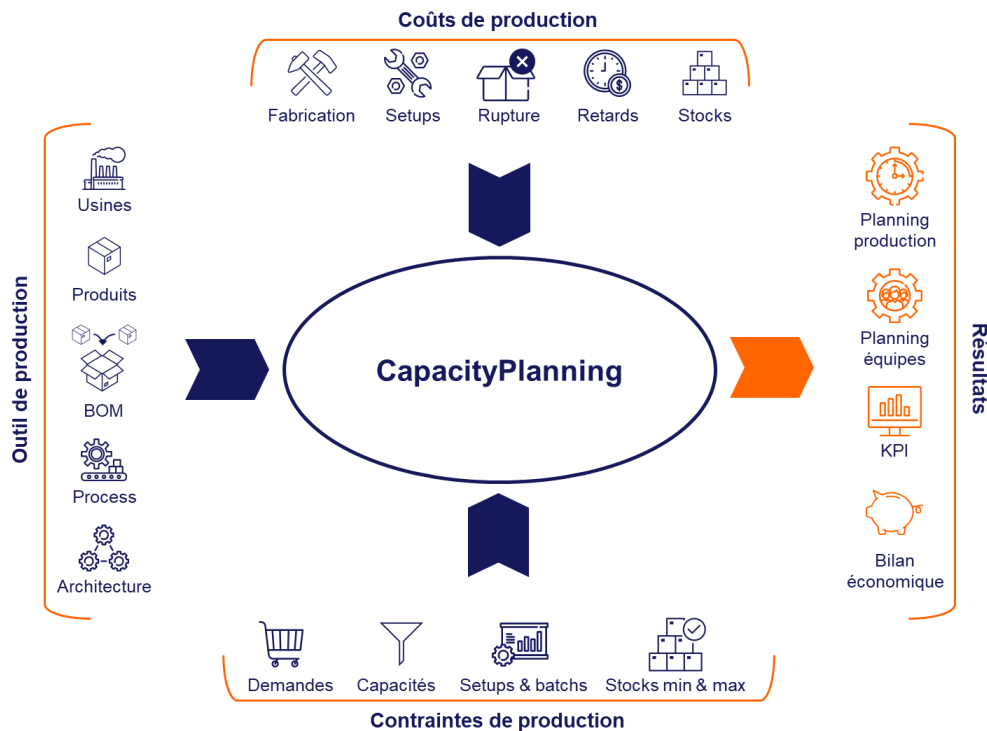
Coûts de production

Fabrication
Setups
Rupture
Retards
Stocks

Outil de production

Usines
Produits
BOM
Process
Architecture

CapacityPlanning

Résultats

Planning production
Planning équipes
KPI
Bilan économique

Demandes
Capacités
Setups & batchs
Stocks min & max

Contraintes de production